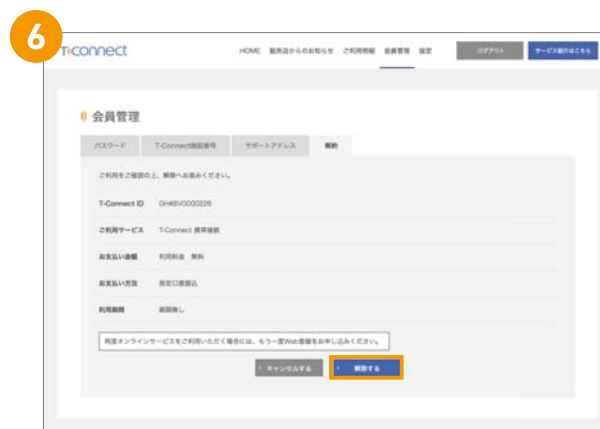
6

T-connect

HOME 販売店からのお知らせ ご利用明細 会員管理 設定

ログアウト

サービス紹介はこちら

会員管理

パスワード

T-Connect暗証番号

サポートアドレス

解約

ご利用をご確認の上、解除へお進みください。

| T-Connect ID | OH48V0000226 |
|---|---|
| ご利用サービス | T-Connect 携帯接続 |
| お支払い金額 | 利用料金 無料 |
| お支払い方法 | 指定口座振込 |
| 利用期間 | 期限無し |

再度オンラインサービスをご利用いただく場合には、もう一度Web登録をお申し込みください。

キャンセルする

解除する